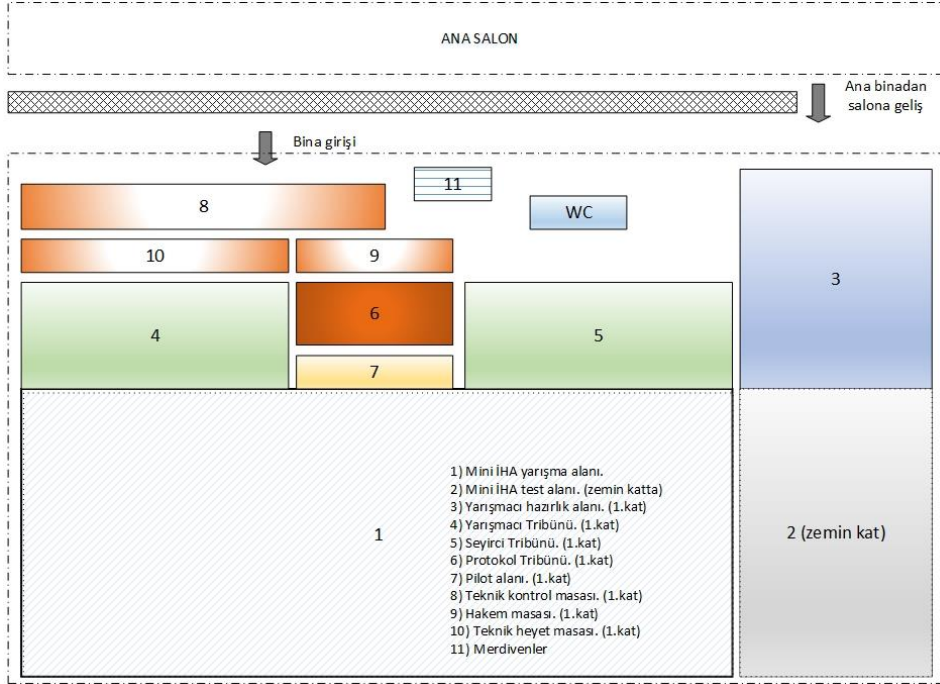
ANA SALON

Ana binadan salona geliş

Bina girişi

11

8

WC

10

9

3

6

4

5

7

1

1) Mini İHA yarışma alanı.
2) Mini İHA test alanı. (zemin katta)
3) Yarışmacı hazırlık alanı. (1.kat)
4) Yarışmacı Tribünü. (1.kat)
5) Seyirci Tribünü. (1.kat)
6) Protokol Tribünü. (1.kat)
7) Pilot alanı. (1.kat)
8) Teknik kontrol masası. (1.kat)
9) Hakem masası. (1.kat)
10) Teknik heyet masası. (1.kat)
11) Merdivenler

2 (zemin kat)